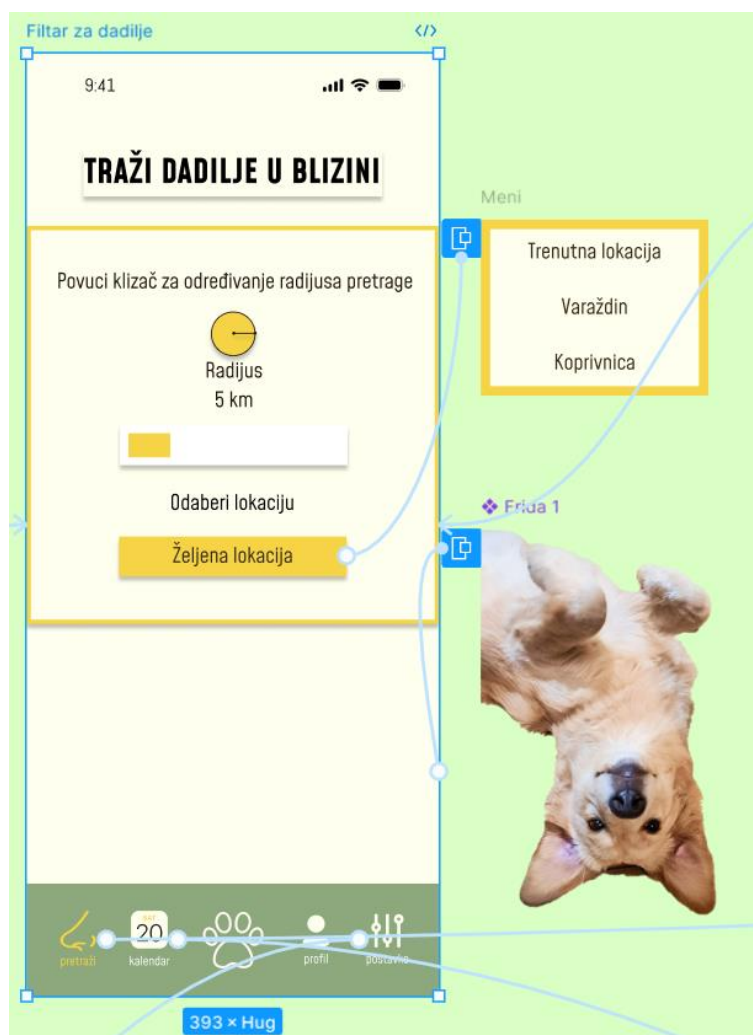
Filter za dadilje

9:41

TRAŽI DADILJE U BLIZINI

Povuci klizač za određivanje radijusa pretrage

Radijus
5 km

Odaberi lokaciju

Željena lokacija

Meni

Trenutna lokacija

Varaždin

Koprivnica

Frida 1

SAT
20

pretraži

kalendar

profil

postavke

393 × Hug